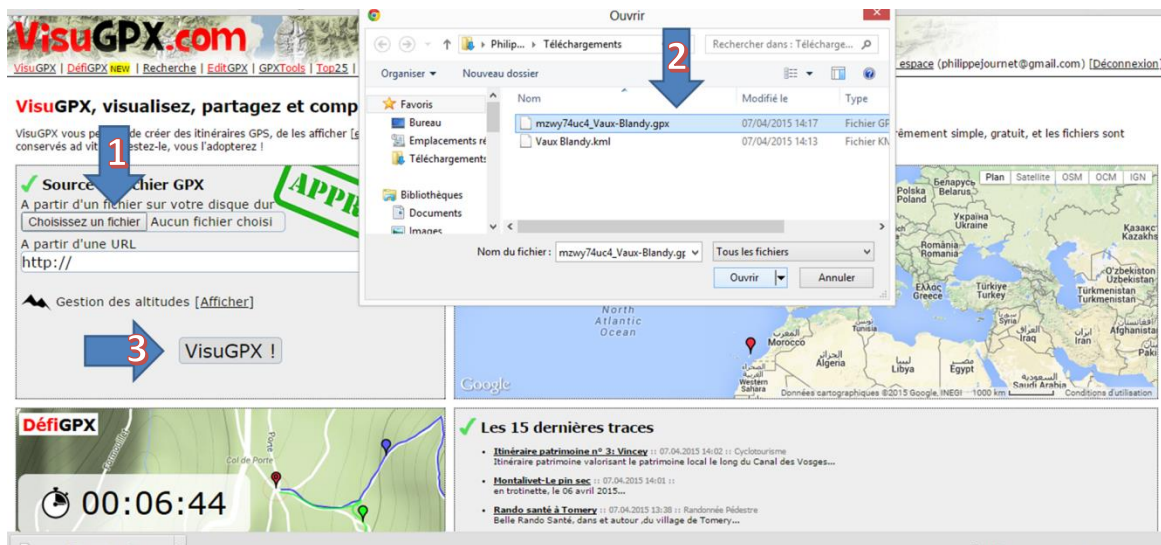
VisuGPX.com

VisuGPX | DéfiGPX NEW | Recherche | EditGPX | GPXTools | Top25 |

espace (philippejournet@gmail.com) [Déconnexion]

VisuGPX, visualisez, partagez et comp

VisuGPX vous pe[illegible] de créer des itinéraires GPS, de les afficher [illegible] rêmement simple, gratuit, et les fichiers sont conservés ad vit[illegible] estez-le, vous l'adopterez !

1

Source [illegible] chier GPX

A partir d'un fichier sur votre disque dur

Choisissez un fichier Aucun fichier choisi

A partir d'une URL

http://

APPR

Gestion des altitudes [Afficher]

3

VisuGPX !

Ouvrir

Philip... ▸ Téléchargements

Rechercher dans : Télécharge...

2

Organiser ▾ Nouveau dossier

Favoris
Bureau
Emplacements ré
Téléchargements
Bibliothèques
Documents
Images

| Nom | Modifié le | Type |
|---|---|---|
| mzwy74uc4_Vaux-Blandy.gpx | 07/04/2015 14:17 | Fichier GP |
| Vaux Blandy.kml | 07/04/2015 14:13 | Fichier KM |

Nom du fichier : mzwy74uc4_Vaux-Blandy.gp

Tous les fichiers

Ouvrir

Annuler

Plan Satellite OSM OCM IGN

Polska Poland Беларусь Belarus Україна Ukraine România Romania Ελλάς Greece Türkiye Turkey Казахст Kazakhs O'zbekiston Uzbekistan Türkmenistan Turkmenistan Syria Iraq Iran North Atlantic Ocean Morocco Algeria Libya Egypt Western Sahara Saudi Arabia

Google

Données cartographiques ©2015 Google, INEGI 1000 km Conditions d'utilisation

DéfiGPX

Col de Porte

00:06:44

Les 15 dernières traces

Itinéraire patrimoine n° 3: Vincey :: 07.04.2015 14:02 :: Cyclotourisme
Itinéraire patrimoine valorisant le patrimoine local le long du Canal des Vosges...

Montalivet-Le pin sec :: 07.04.2015 14:01 ::
en trotinette, le 06 avril 2015...

Rando santé à Tomery :: 07.04.2015 13:38 :: Randonnée Pédestre
Belle Rando Santé, dans et autour ,du village de Tomery...